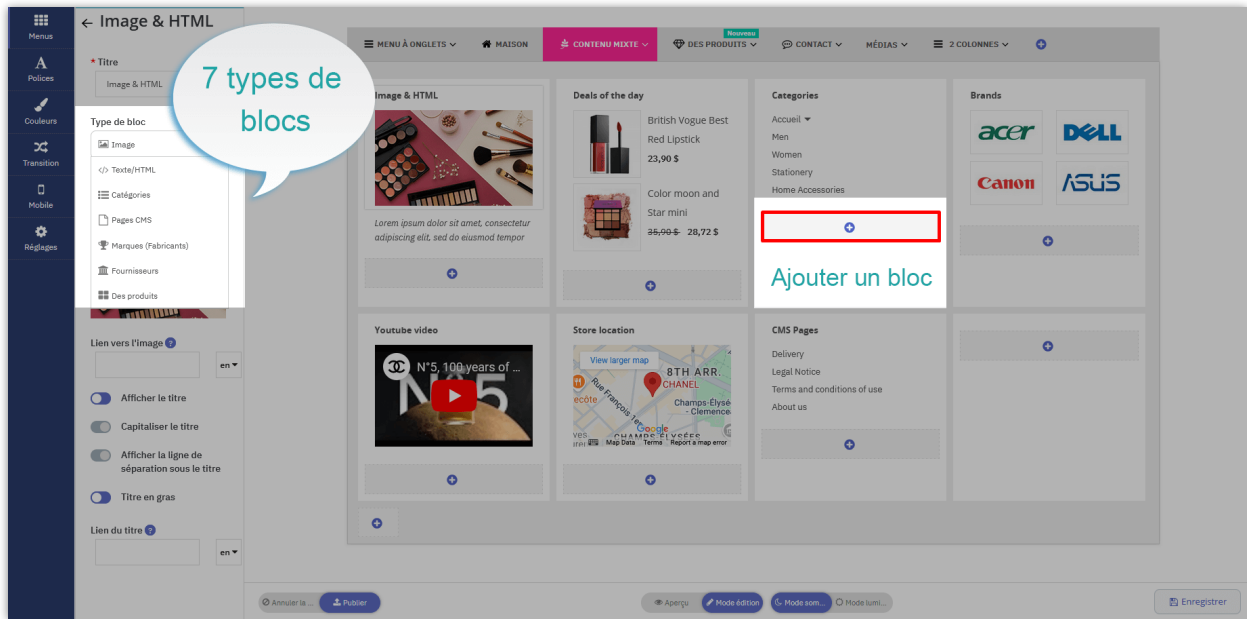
Menus
Polices
Couleurs
Transition
Mobile
Réglages

← Image & HTML

* Titre
Image & HTML

7 types de blocs

Type de bloc
Image
Texte/HTML
Catégories
Pages CMS
Marques (Fabricants)
Fournisseurs
Des produits

Lien vers l'image
en

Afficher le titre
Capitaliser le titre
Afficher la ligne de séparation sous le titre
Titre en gras

Lien du titre
en

MENU À ONGLETS
MAISON
CONTENU MIXTE
Nouveau
DES PRODUITS
CONTACT
MÉDIAS
2 COLONNES

Image & HTML
Lorem ipsum dolor sit amet, consectetur adipiscing elit, sed do eiusmod tempor

Deals of the day
British Vogue Best Red Lipstick
23,90 $
Color moon and Star mini
35,90 $ 28,72 $

Categories
Accueil
Men
Women
Stationery
Home Accessories

Ajouter un bloc

Brands
acer
DELL
Canon
ASUS

Youtube video
N°5, 100 years of ...

Store location
View larger map
8TH ARR.
CHANEL
Champs-Élysé - Clemence
Rue François 1er
Google
Map Data Terms Report a map error

CMS Pages
Delivery
Legal Notice
Terms and conditions of use
About us

Annuler la ...
Publier
Aperçu
Mode édition
Mode som...
Mode lumi...
Enregistrer